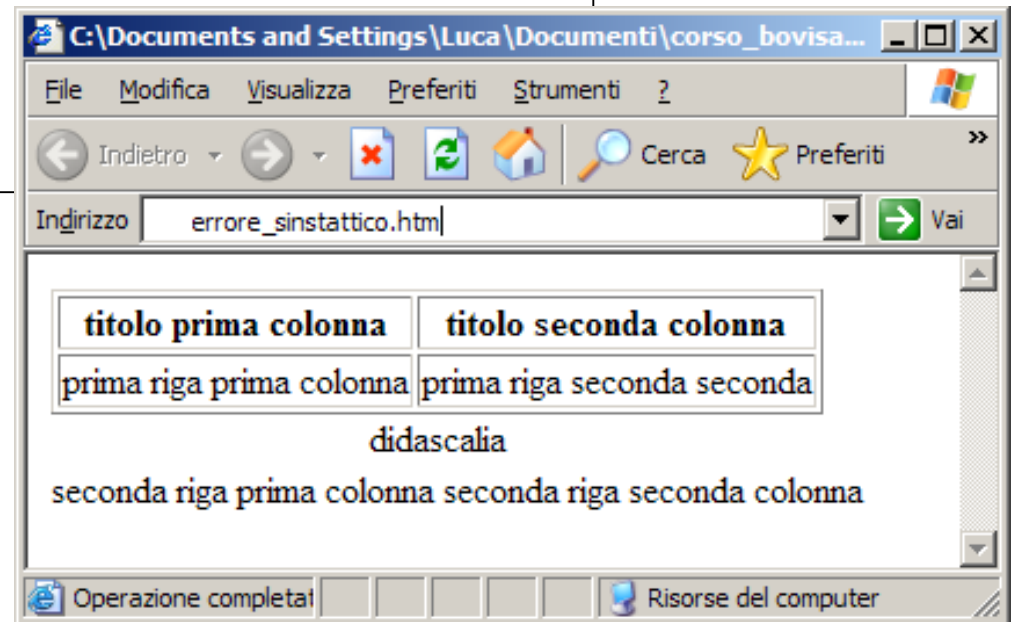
C:\Documents and Settings\Luca\Documenti\corso_bovisa...

File Modifica Visualizza Preferiti Strumenti ?

Indietro Cerca Preferiti »

Indirizzo errore_sinstattico.htm Vai

| titolo prima colonna | titolo seconda colonna |
|---|---|
| prima riga prima colonna | prima riga seconda seconda |

didascalia

seconda riga prima colonna seconda riga seconda colonna

Operazione completat Risorse del computer